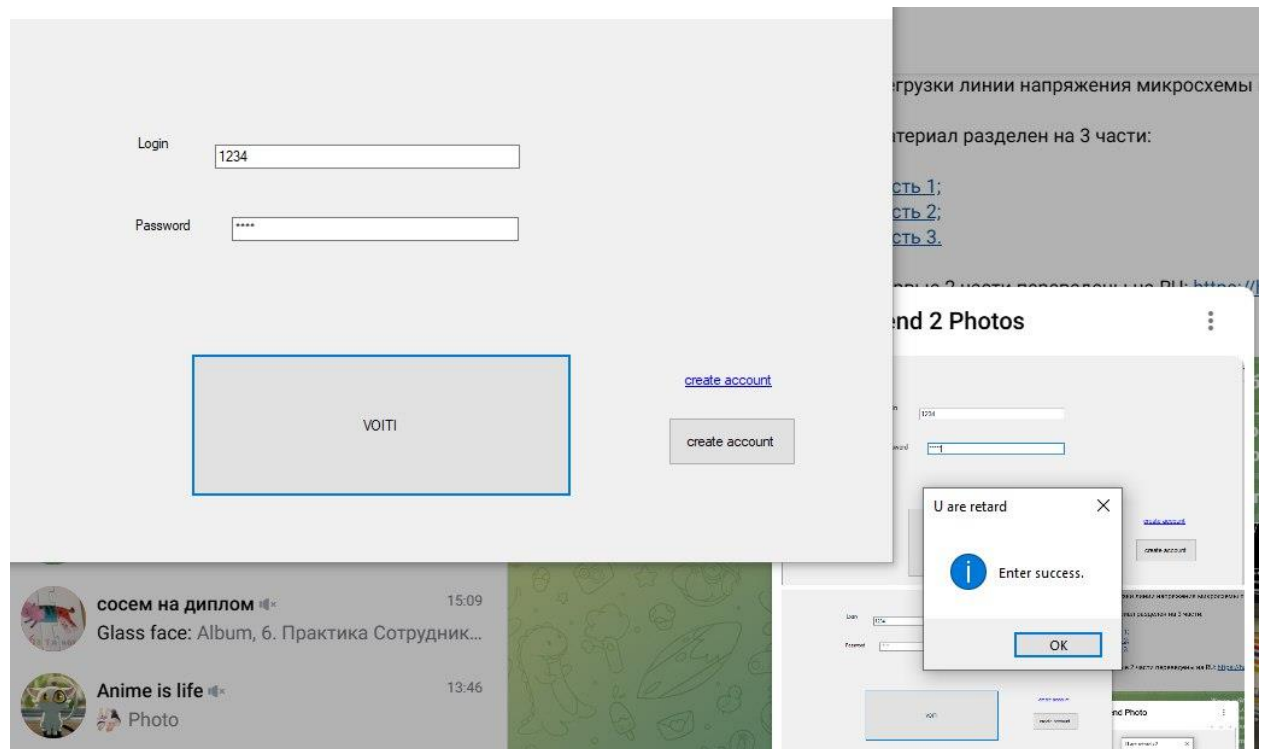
Login
1234

Password
****

VOITI

create account

create account

егрузки линии напряжения микросхемы

атериал разделен на 3 части:

сть 1;
сть 2;
сть 3.

nd 2 Photos

1234

ord ****|

create account

create account

U are retard

Enter success.

OK

сосем на диплом 15:09
Glass face: Album, 6. Практика Сотрудник...

Anime is life 13:46
Photo

nd Photo